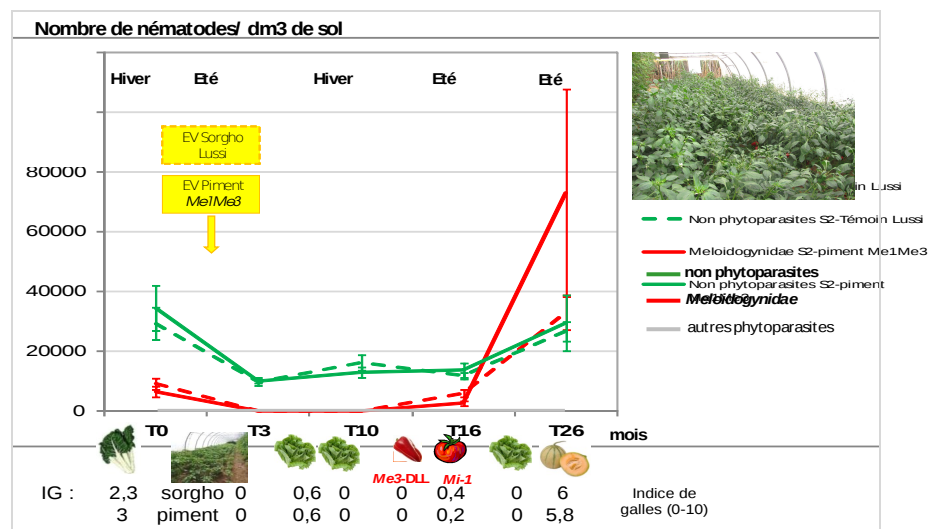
Nombre de nématodes/ dm3 de sol

Hiver Eté Hiver Eté Eté

EV Sorgho Lussi

EV Piment *Me1Me3*

80000
60000
40000
20000
0

in Lussi

Non phytoparasites S2-Témoin Lussi

Meloidogynidae S2-piment Me1Me3

**non phytoparasites**

Non phytoparasites S2-piment

***Meloidogynidae***

autres phytoparasites

T0 T3 T10 T16 T26 mois

*Me3-DLL* *Mi-1*

| IG : | 2,3 | sorgho | 0 | 0,6 | 0 | 0 | 0,4 | 0 | 6 |
|---|---|---|---|---|---|---|---|---|---|
| | 3 | piment | 0 | 0,6 | 0 | 0 | 0,2 | 0 | 5,8 |

Indice de galles (0-10)